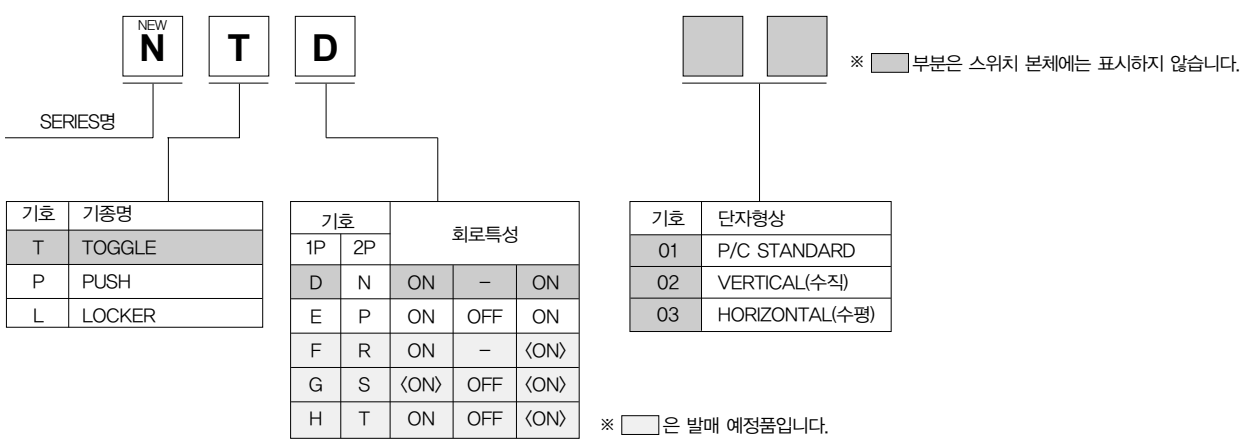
NEW
N

T

D

※ 부분은 스위치 본체에는 표시하지 않습니다.

SERIES명

| 기호 | 기종명 |
|---|---|
| T | TOGGLE |
| P | PUSH |
| L | LOCKER |

| 기호 1P | 기호 2P | 회로특성 | | |
|---|---|---|---|---|
| D | N | ON | – | ON |
| E | P | ON | OFF | ON |
| F | R | ON | – | 〈ON〉 |
| G | S | 〈ON〉 | OFF | 〈ON〉 |
| H | T | ON | OFF | 〈ON〉 |

※ 은 발매 예정품입니다.

| 기호 | 단자형상 |
|---|---|
| 01 | P/C STANDARD |
| 02 | VERTICAL(수직) |
| 03 | HORIZONTAL(수평) |